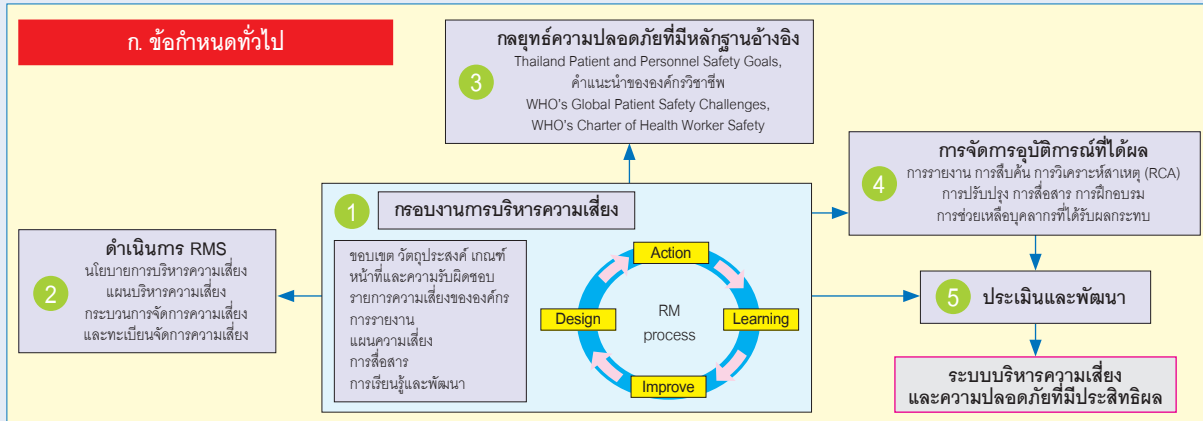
ก. ข้อกำหนดทั่วไป

3
กลยุทธ์ความปลอดภัยที่มีหลักฐานอ้างอิง
Thailand Patient and Personnel Safety Goals,
คำแนะนำขององค์กรวิชาชีพ
WHO's Global Patient Safety Challenges,
WHO's Charter of Health Worker Safety

4
การจัดการอุบัติการณ์ที่ได้ผล
การรายงาน การสืบค้น การวิเคราะห์สาเหตุ (RCA)
การปรับปรุง การสื่อสาร การฝึกอบรม
การช่วยเหลือบุคลากรที่ได้รับผลกระทบ

1
กรอบงานการบริหารความเสี่ยง

ขอบเขต วัตถุประสงค์ เกณฑ์
หน้าที่และความรับผิดชอบ
รายการความเสี่ยงขององค์กร
การรายงาน
แผนความเสี่ยง
การสื่อสาร
การเรียนรู้และพัฒนา

Action
Design
RM
process
Learning
Improve

2
ดำเนินการ RMS
นโยบายการบริหารความเสี่ยง
แผนบริหารความเสี่ยง
กระบวนการจัดการความเสี่ยง
และทะเบียนจัดการความเสี่ยง

5
ประเมินและพัฒนา

ระบบบริหารความเสี่ยง
และความปลอดภัยที่มีประสิทธิผล